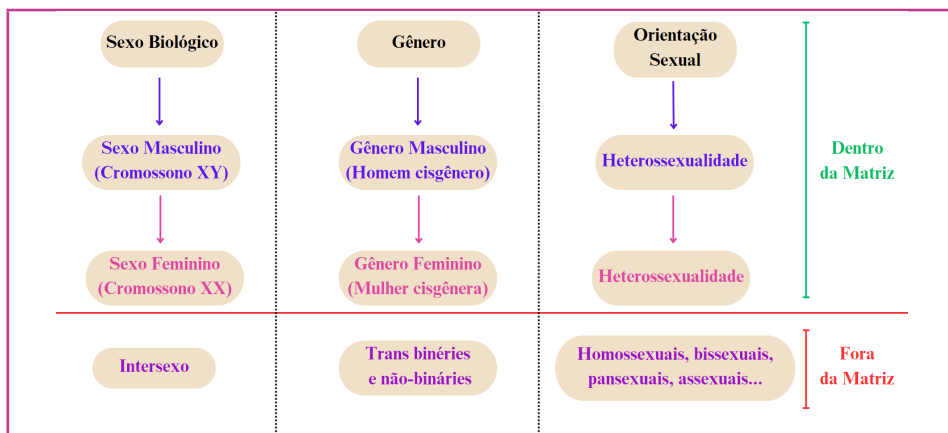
Sexo Biológico

Sexo Masculino (Cromossono XY)

Sexo Feminino (Cromossono XX)

Gênero

Gênero Masculino (Homem cisgênero)

Gênero Feminino (Mulher cisgênera)

Orientação Sexual

Heterossexualidade

Heterossexualidade

Dentro da Matriz

Intersexo

Trans binéries e não-binárias

Homossexuais, bissexuais, pansexuais, assexuais...

Fora da Matriz